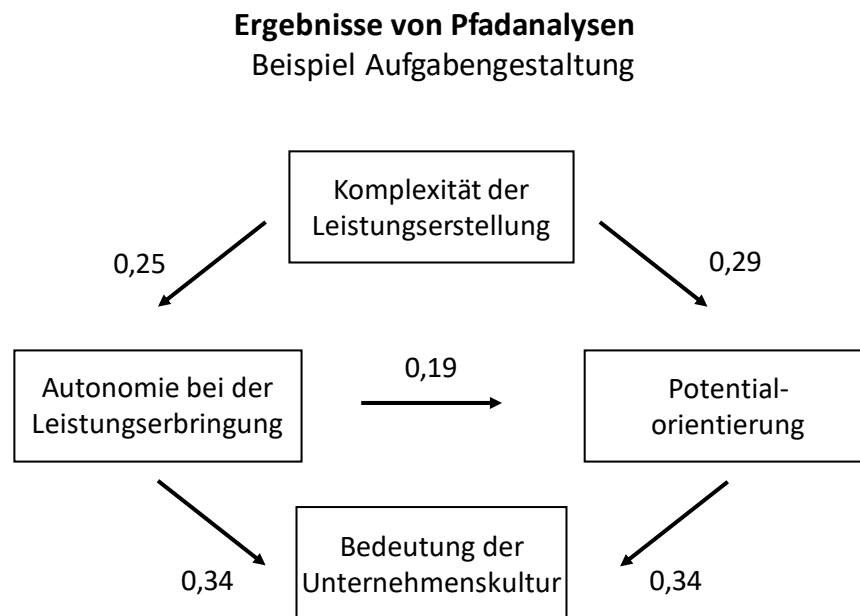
**Ergebnisse von Pfadanalysen**
Beispiel Aufgabengestaltung

Komplexität der Leistungserstellung

0,25

0,29

Autonomie bei der Leistungserbringung

0,19

Potentialorientierung

Bedeutung der Unternehmenskultur

0,34

0,34